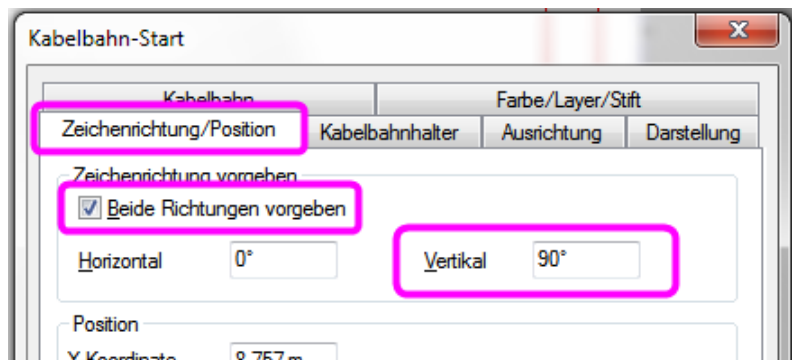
Kabelbahn-Start

Kabelbahn
Farbe/Layer/Stift
Zeichenrichtung/Position
Kabelbahnhalter
Ausrichtung
Darstellung

Zeichenrichtung vorgeben
Beide Richtungen vorgeben
Horizontal 0°
Vertikal 90°

Position
X-Koordinate 8,757 m